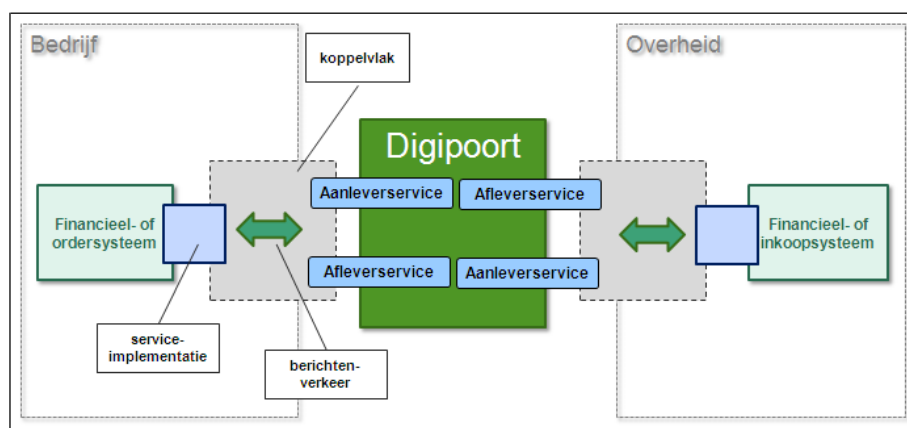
Bedrijf

koppelvlak

Digipoort

Overheid

Aanleverservice

Afleverservice

Financieel- of ordersysteem

Financieel- of inkoopsysteem

Afleverservice

Aanleverservice

service-implementatie

berichten-verkeer